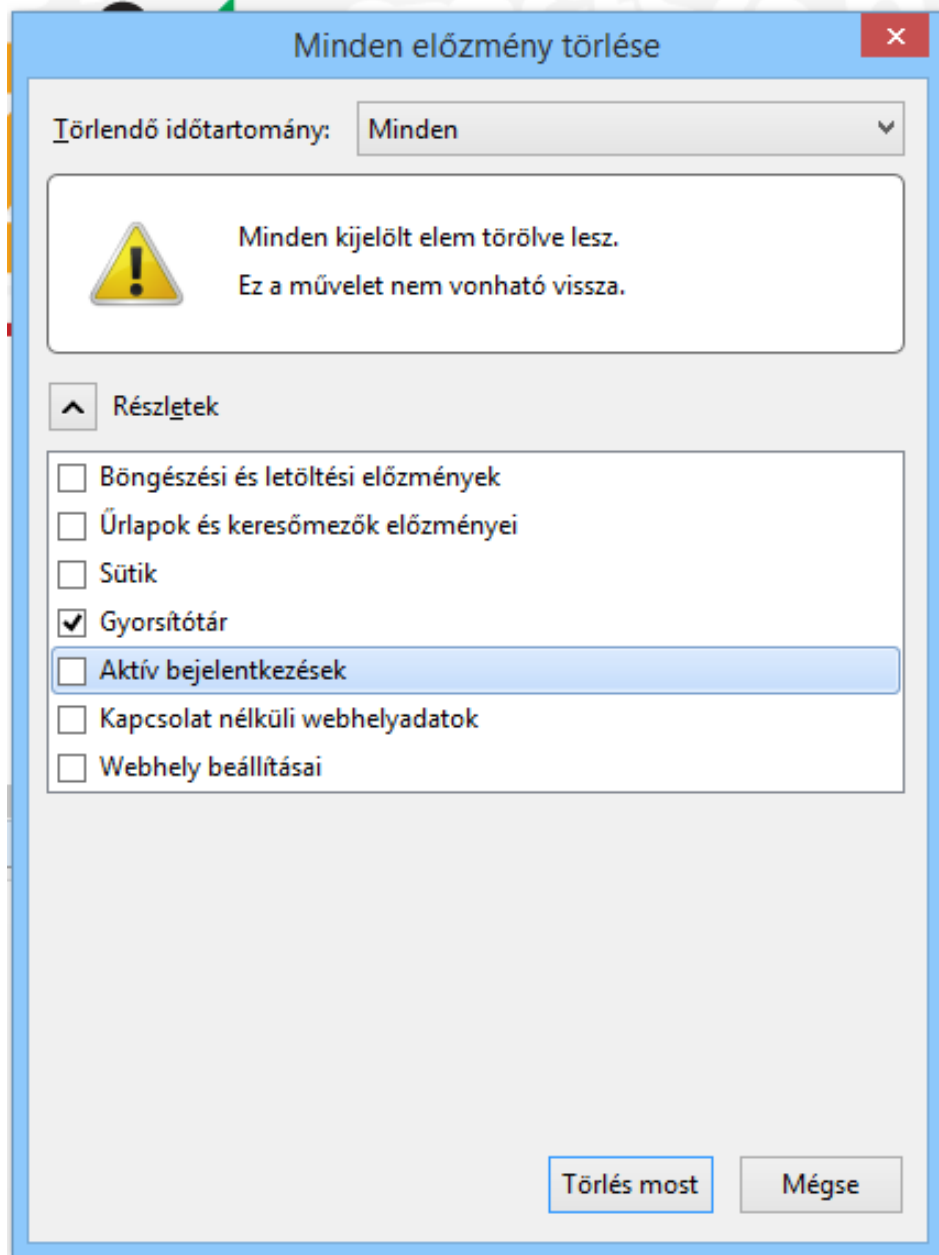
Minden előzmény törlése

Törlendő időtartomány: Minden

Minden kijelölt elem törölve lesz.
Ez a művelet nem vonható vissza.

Részletek

Böngészési és letöltési előzmények
Űrlapok és keresőmezők előzményei
Sütik
Gyorsítótár
Aktív bejelentkezések
Kapcsolat nélküli webhelyadatok
Webhely beállításai

Törlés most
Mégse